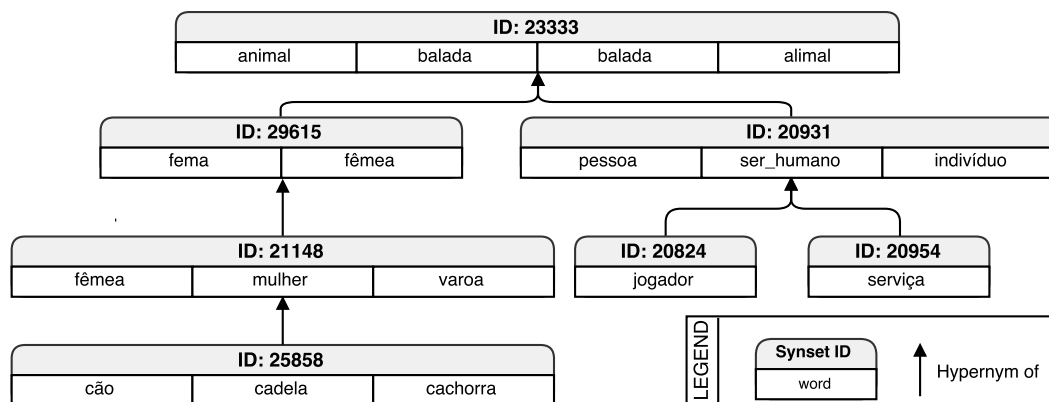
ID: 23333
animal | balada | balada | alimal

ID: 29615
fema | fêmea

ID: 20931
pessoa | ser_humano | indivíduo

ID: 21148
fêmea | mulher | varoa

ID: 20824
jogador

ID: 20954
serviça

ID: 25858
cão | cadela | cachorra

LEGEND
Synset ID
word
Hypernym of